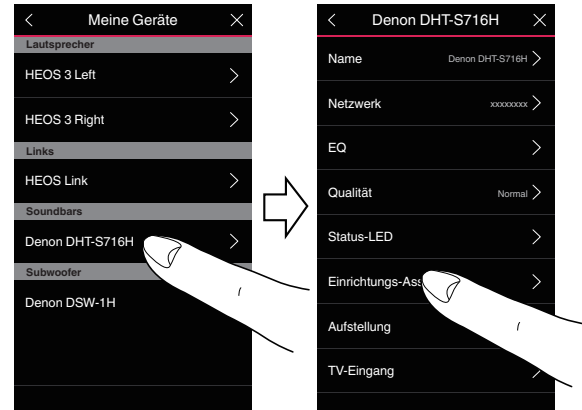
Meine Geräte

Lautsprecher

HEOS 3 Left

HEOS 3 Right

Links

HEOS Link

Soundbars

Denon DHT-S716H

Subwoofer

Denon DSW-1H

Denon DHT-S716H

Name Denon DHT-S716H

Netzwerk xxxxxxxx

EQ

Qualität Normal

Status-LED

Einrichtungs-Ass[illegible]

Aufstellung

TV-Eingang